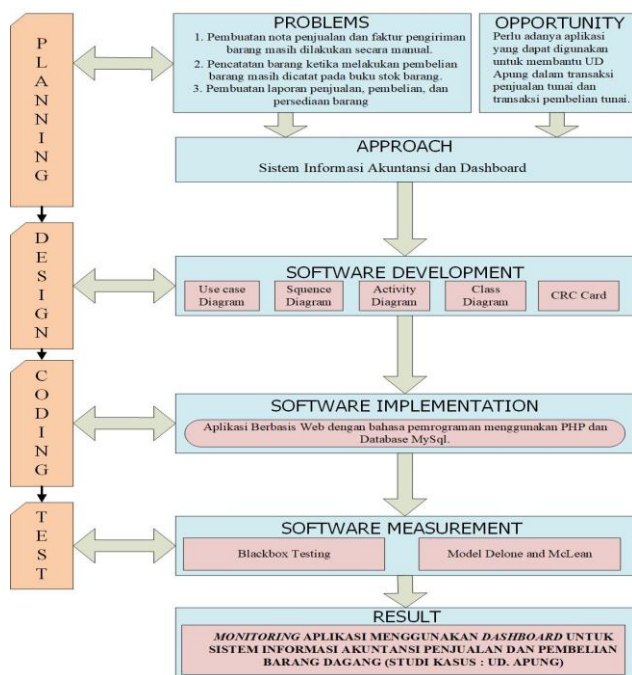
PLANNING

PROBLEMS
1. Pembuatan nota penjualan dan faktur pengiriman barang masih dilakukan secara manual.
2. Pencatatan barang ketika melakukan pembelian barang masih dicatat pada buku stok barang.
3. Pembuatan laporan penjualan, pembelian, dan persediaan barang

OPPORTUNITY
Perlu adanya aplikasi yang dapat digunakan untuk membantu UD Apung dalam transaksi penjualan tunai dan transaksi pembelian tunai.

APPROACH
Sistem Informasi Akuntansi dan Dashboard

DESIGN

SOFTWARE DEVELOPMENT
Use case Diagram
Squence Diagram
Activity Diagram
Class Diagram
CRC Card

CODING

SOFTWARE IMPLEMENTATION
Aplikasi Berbasis Web dengan bahasa pemrograman menggunakan PHP dan Database MySql.

TEST

SOFTWARE MEASUREMENT
Blackbox Testing
Model Delone and McLean

RESULT
*MONITORING* APLIKASI MENGGUNAKAN *DASHBOARD* UNTUK SISTEM INFORMASI AKUNTANSI PENJUALAN DAN PEMBELIAN BARANG DAGANG (STUDI KASUS : UD. APUNG)